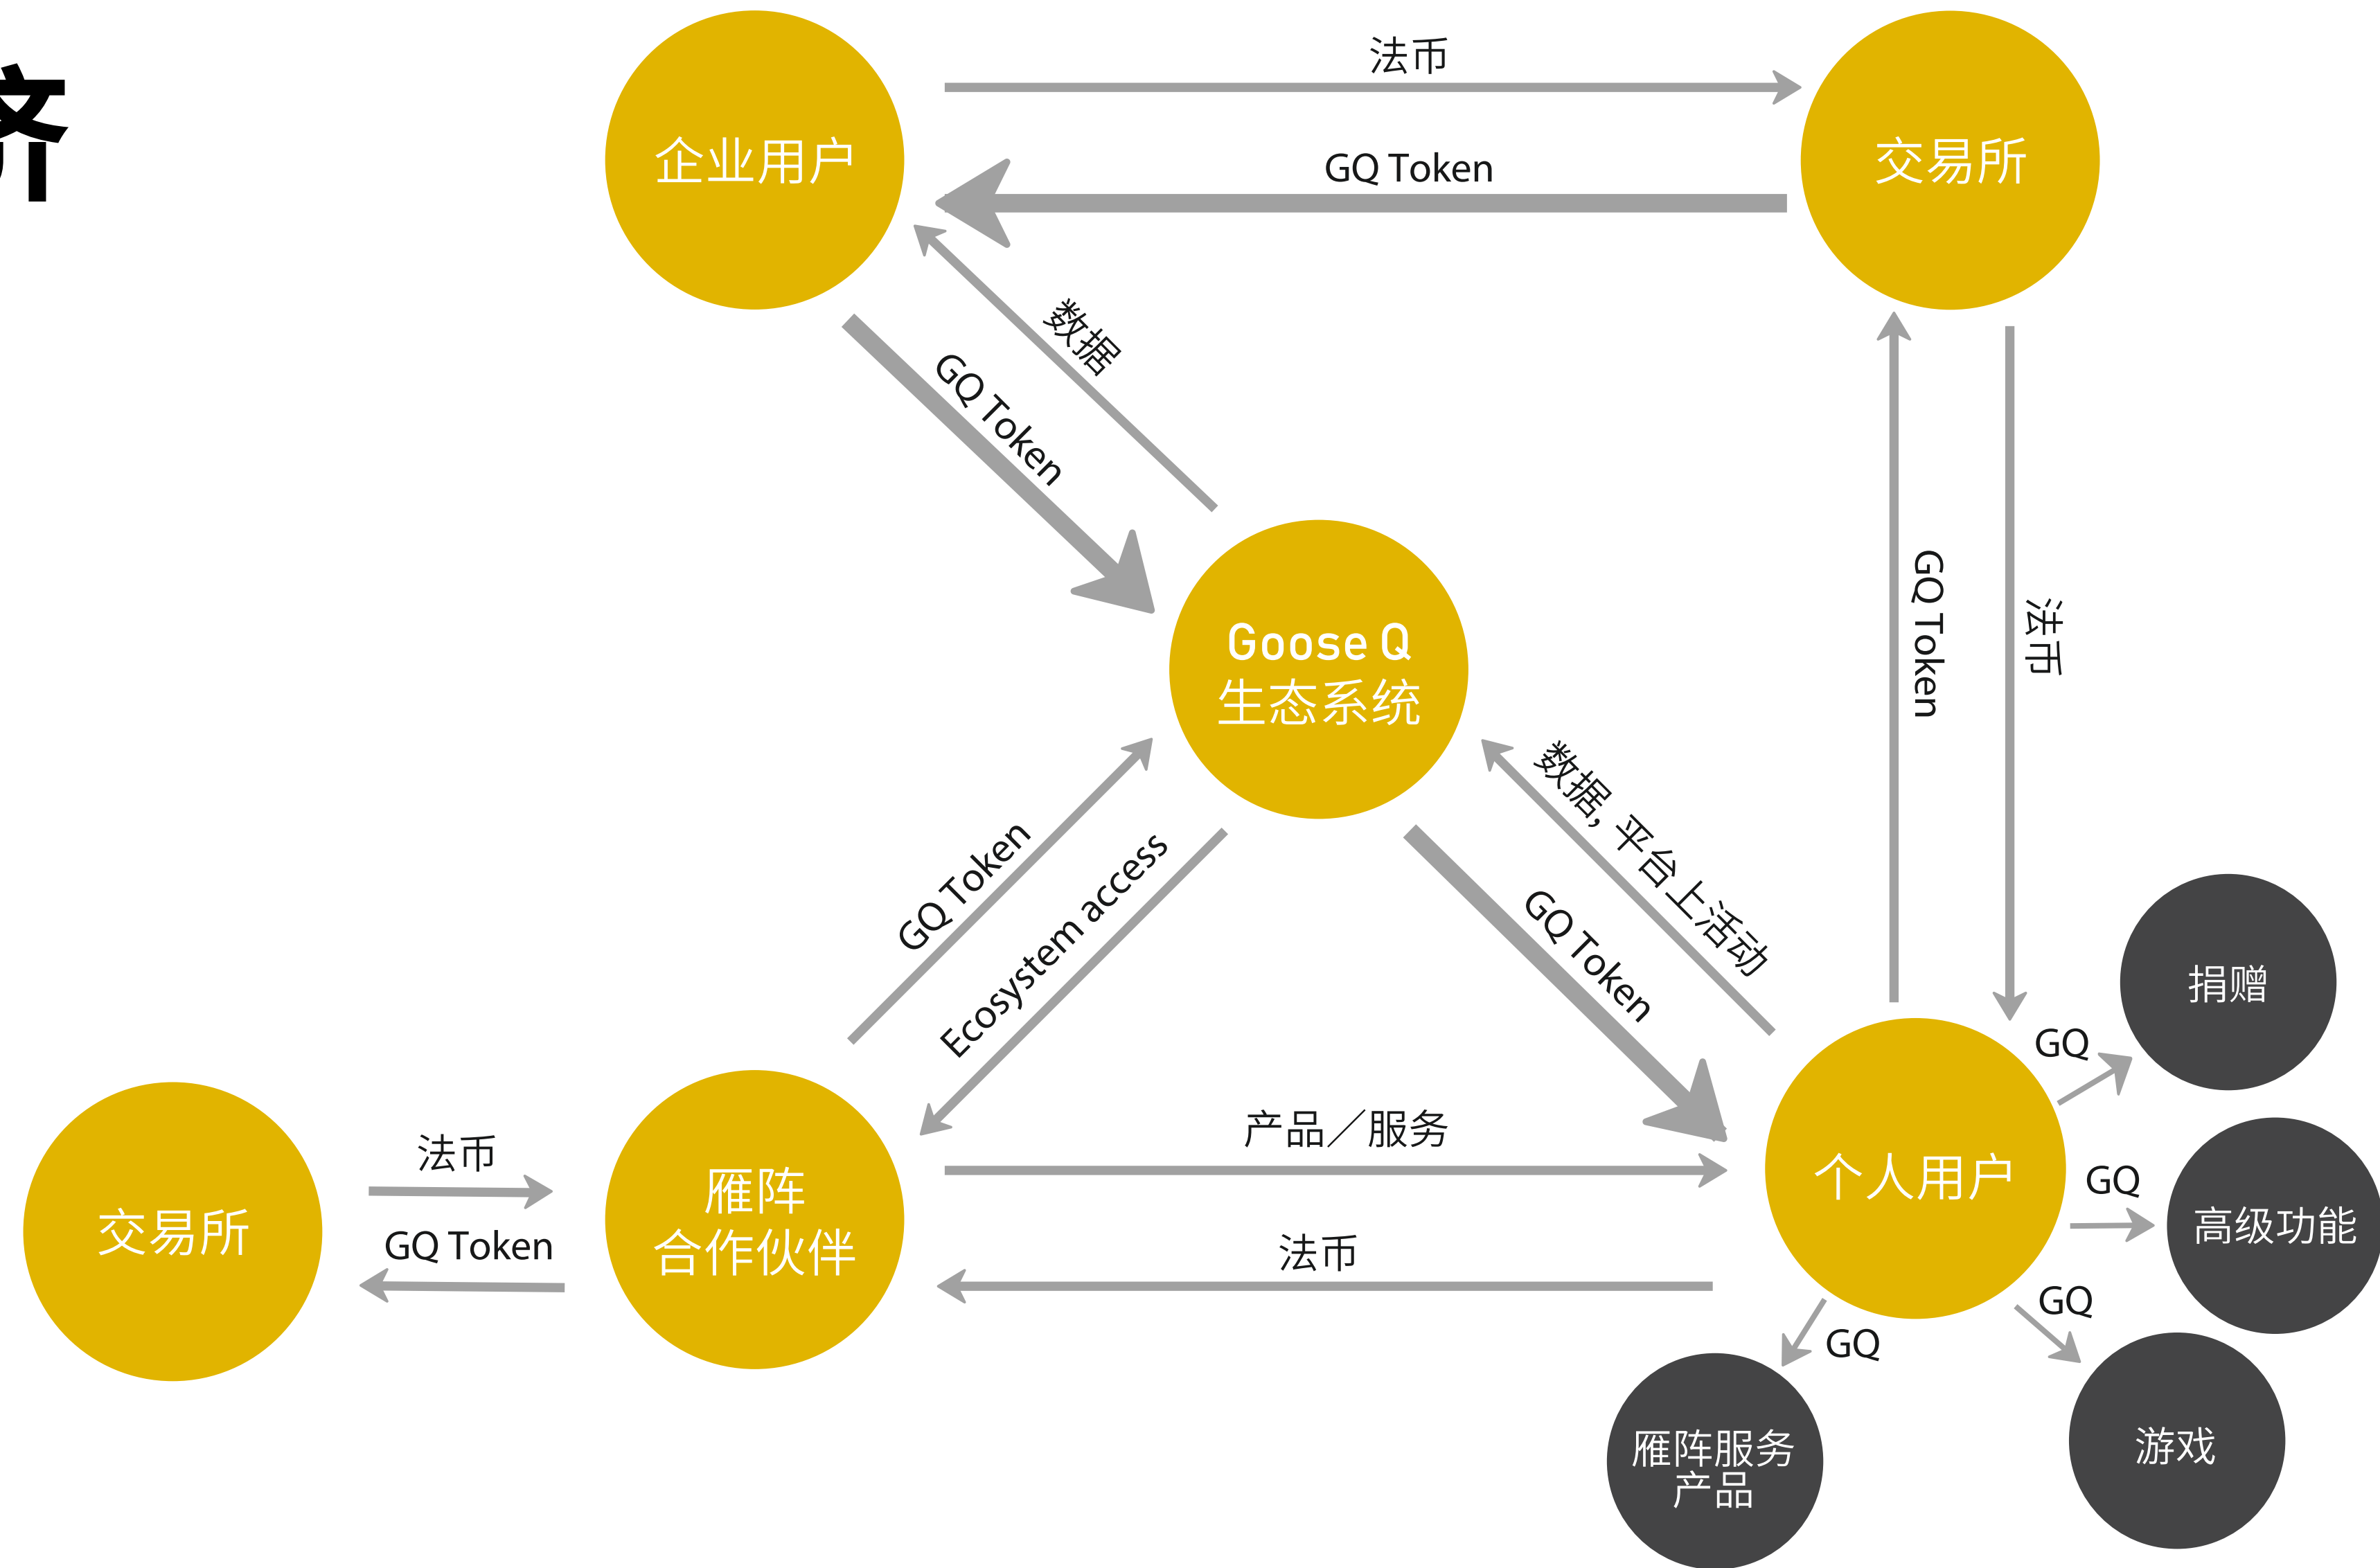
济

企业用户

法币

GQ Token

交易所

数据

GQ Token

Goose Q
生态系统

GQ Token

法币

数据，平台上活动

GQ Token

GQ Token

Ecosystem access

捐赠

GQ

GQ

高级功能

GQ

GQ

游戏

雁阵服务
产品

个人用户

产品／服务

法币

交易所

法币

GQ Token

雁阵
合作伙伴